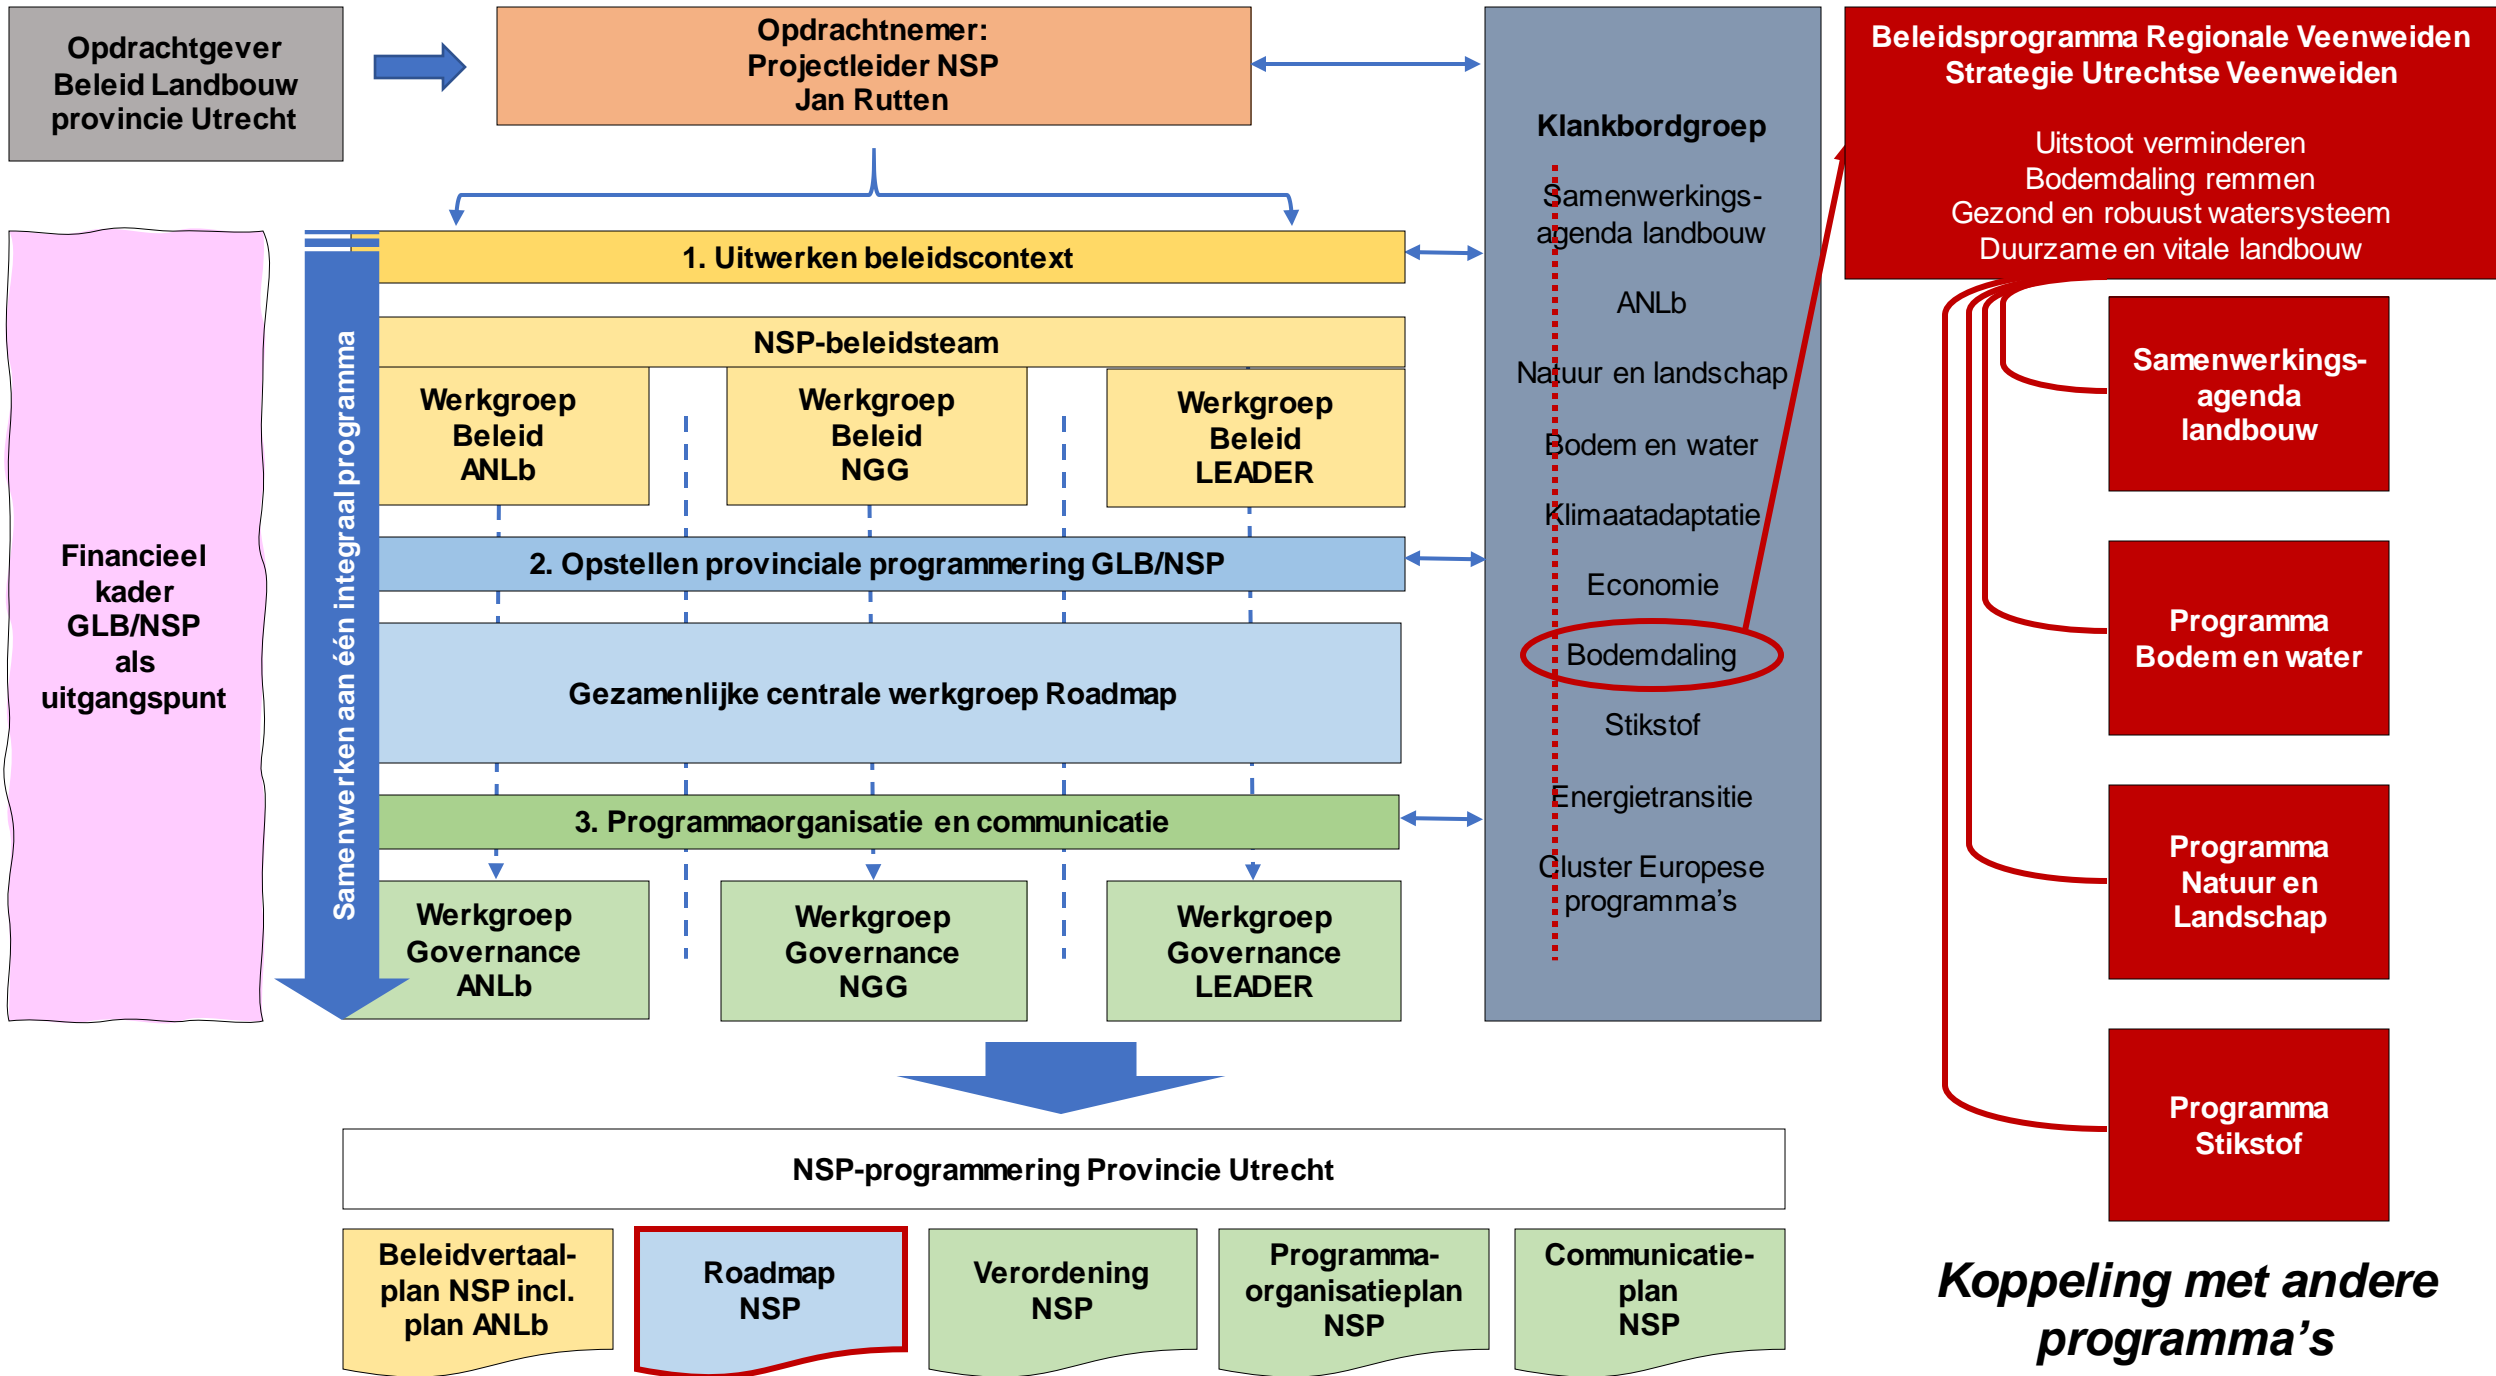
Opdrachtgever Beleid Landbouw provincie Utrecht

Opdrachtnemer: Projectleider NSP Jan Rutten

Financieel kader GLB/NSP als uitgangspunt

Samenwerken aan één integraal programma

1. Uitwerken beleidscontext

NSP-beleidsteam

Werkgroep Beleid ANLb

Werkgroep Beleid NGG

Werkgroep Beleid LEADER

2. Opstellen provinciale programmering GLB/NSP

Gezamenlijke centrale werkgroep Roadmap

3. Programmaorganisatie en communicatie

Werkgroep Governance ANLb

Werkgroep Governance NGG

Werkgroep Governance LEADER

Klankbordgroep

Samenwerkings-agenda landbouw

ANLb

Natuur en landschap

Bodem en water

Klimaatadaptatie

Economie

Bodemdaling

Stikstof

Energietransitie

Cluster Europese programma's

Beleidsprogramma Regionale Veenweiden Strategie Utrechtse Veenweiden

Uitstoot verminderen
Bodemdaling remmen
Gezond en robuust watersysteem
Duurzame en vitale landbouw

Samenwerkings-agenda landbouw

Programma Bodem en water

Programma Natuur en Landschap

Programma Stikstof

NSP-programmering Provincie Utrecht

Beleidvertaal-plan NSP incl. plan ANLb

Roadmap NSP

Verordening NSP

Programma-organisatieplan NSP

Communicatie-plan NSP

Koppeling met andere programma's